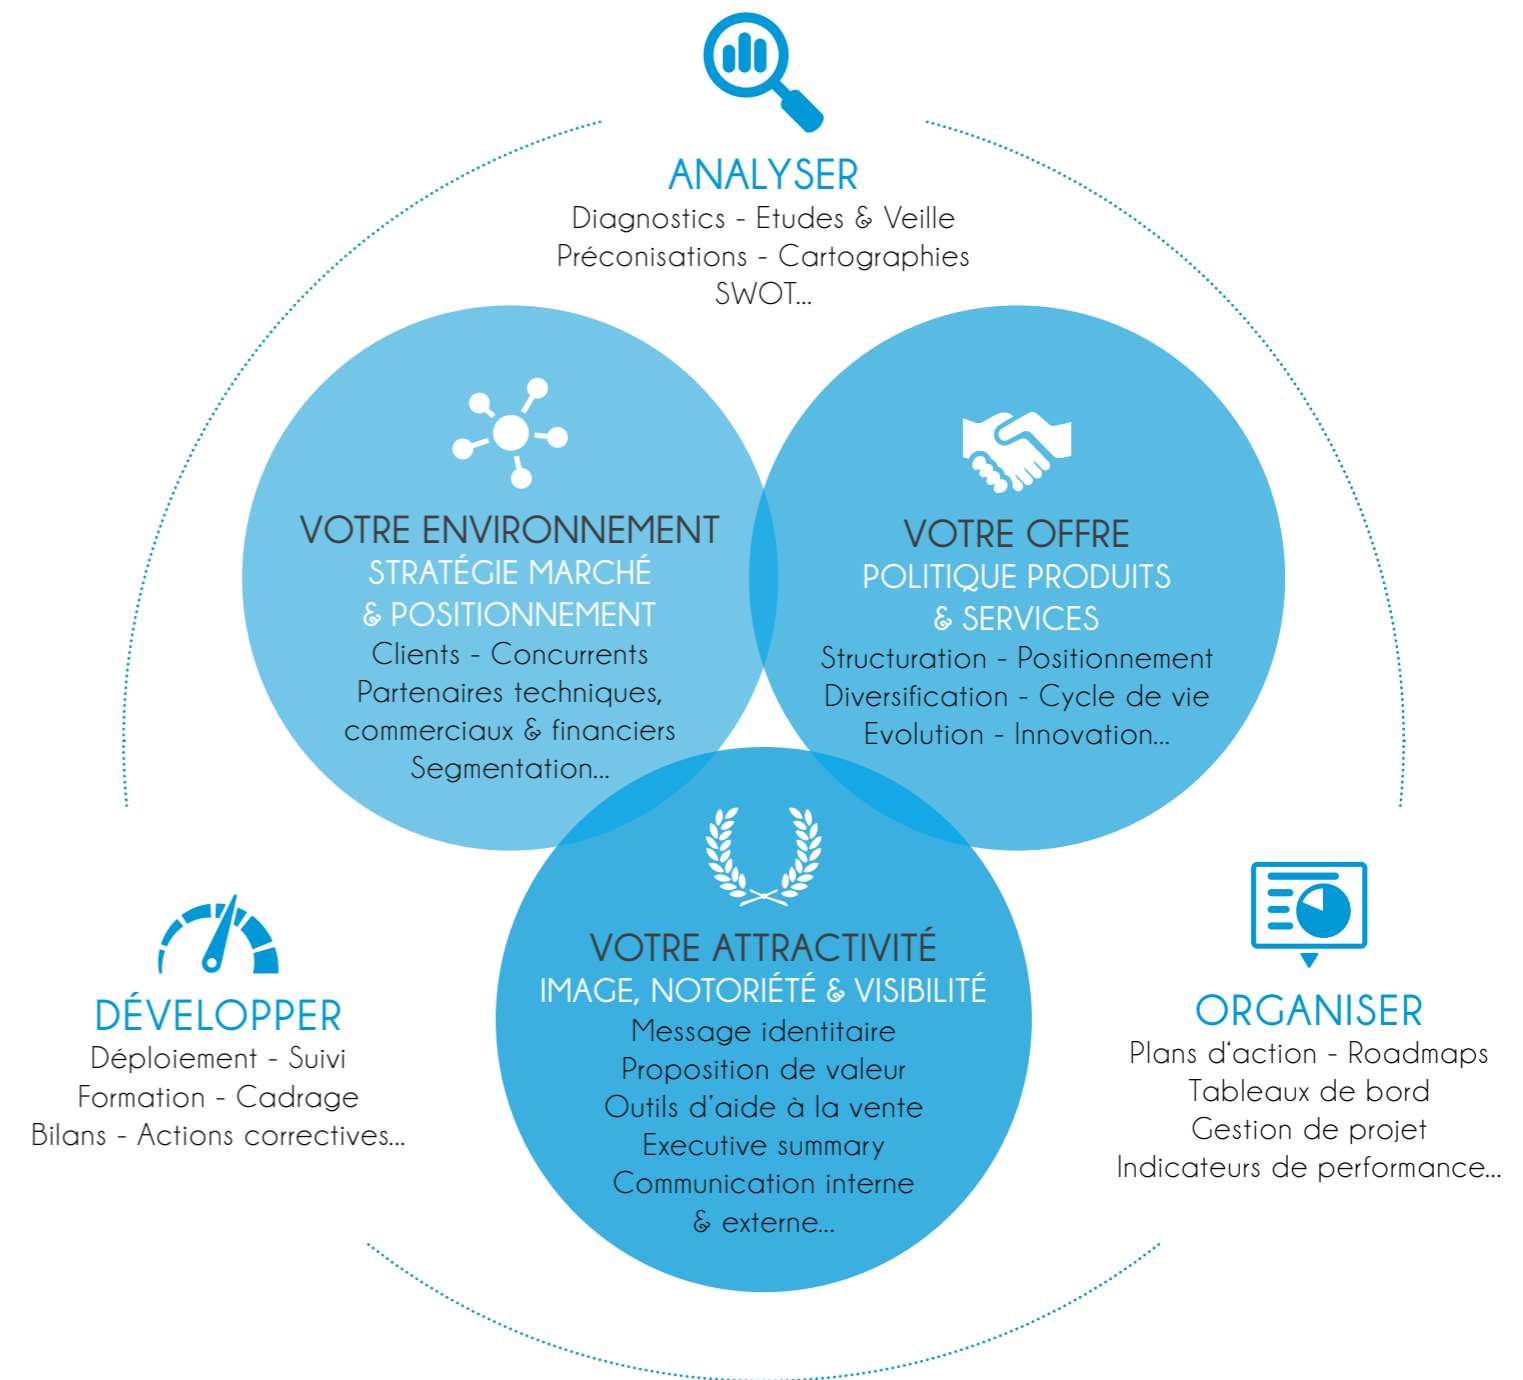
ANALYSER
Diagnostics - Etudes & Veille
Préconisations - Cartographies
SWOT...

VOTRE ENVIRONNEMENT
STRATÉGIE MARCHÉ
& POSITIONNEMENT
Clients - Concurrents
Partenaires techniques, commerciaux & financiers
Segmentation...

VOTRE OFFRE
POLITIQUE PRODUITS
& SERVICES
Structuration - Positionnement
Diversification - Cycle de vie
Evolution - Innovation...

DÉVELOPPER
Déploiement - Suivi
Formation - Cadrage
Bilans - Actions correctives...

VOTRE ATTRACTIVITÉ
IMAGE, NOTORIÉTÉ & VISIBILITÉ
Message identitaire
Proposition de valeur
Outils d'aide à la vente
Executive summary
Communication interne
& externe...

ORGANISER
Plans d'action - Roadmaps
Tableaux de bord
Gestion de projet
Indicateurs de performance...